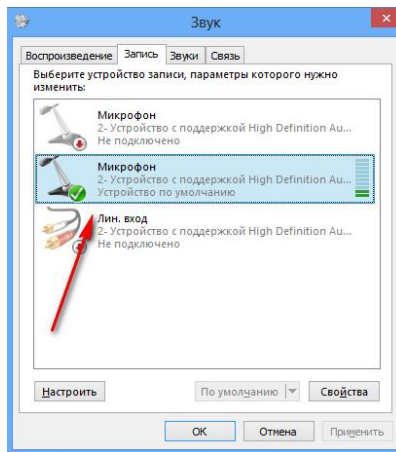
Звук

Воспроизведение | Запись | Звуки | Связь

Выберите устройство записи, параметры которого нужно изменить:

Микрофон
2- Устройство с поддержкой High Definition Au...
Не подключено

Микрофон
2- Устройство с поддержкой High Definition Au...
Устройство по умолчанию

Лин. вход
2- Устройство с поддержкой High Definition Au...
Не подключено

Настроить | По умолчанию | Свойства

ОК | Отмена | Применить